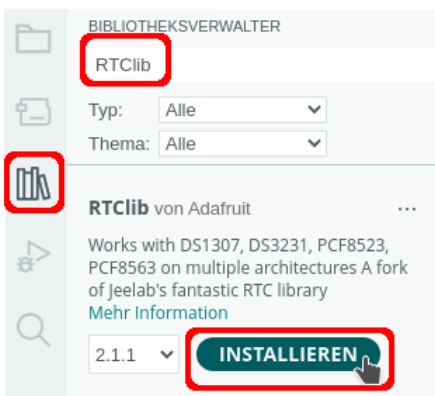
BIBLIOTHEKSVERWALTER

RTClib

Typ: Alle

Thema: Alle

RTClib von Adafruit ...

Works with DS1307, DS3231, PCF8523, PCF8563 on multiple architectures A fork of Jeelab's fantastic RTC library
Mehr Information

2.1.1

INSTALLIEREN